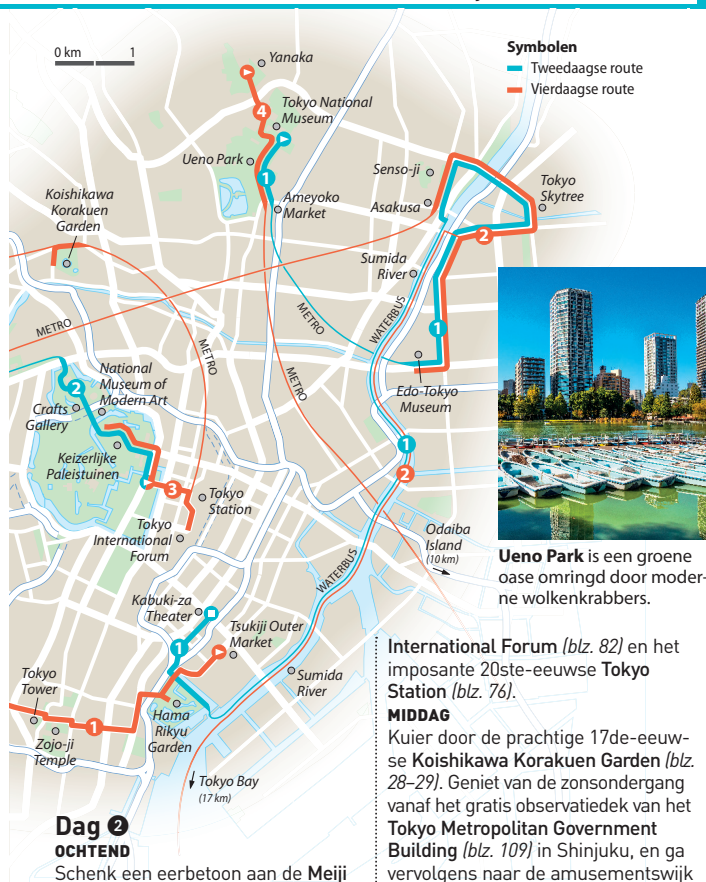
0 km 1

Symbolen
Tweedaagse route
Vierdaagse route

Yanaka
4
Tokyo National Museum
Ueno Park
1
Ameyoko Market
Senso-ji
Asakusa
Tokyo Skytree
2
Koishikawa Korakuen Garden
Sumida River
METRO
METRO
METRO
WATERBUS
1
National Museum of Modern Art
2
Crafts Gallery
Edo-Tokyo Museum
Keizerlijke Paleistuinen
1
2
3
Tokyo Station
Tokyo International Forum
Odaiba Island (10 km)
WATERBUS
Kabuki-za Theater
Tsukiji Outer Market
1
Tokyo Tower
1
Sumida River
Zojo-ji Temple
Hama Rikyu Garden
Tokyo Bay (17 km)

Ueno Park is een groene oase omringd door moderne wolkenkrabbers.

Dag 2
OCHTEND
Schenk een eerbetoon aan de Meiji

International Forum (blz. 82) en het imposante 20ste-eeuwse Tokyo Station (blz. 76).
MIDDAG
Kuier door de prachtige 17de-eeuwse Koishikawa Korakuen Garden (blz. 28–29). Geniet van de zonsondergang vanaf het gratis observatiedek van het Tokyo Metropolitan Government Building (blz. 109) in Shinjuku, en ga vervolgens naar de amusementswijk